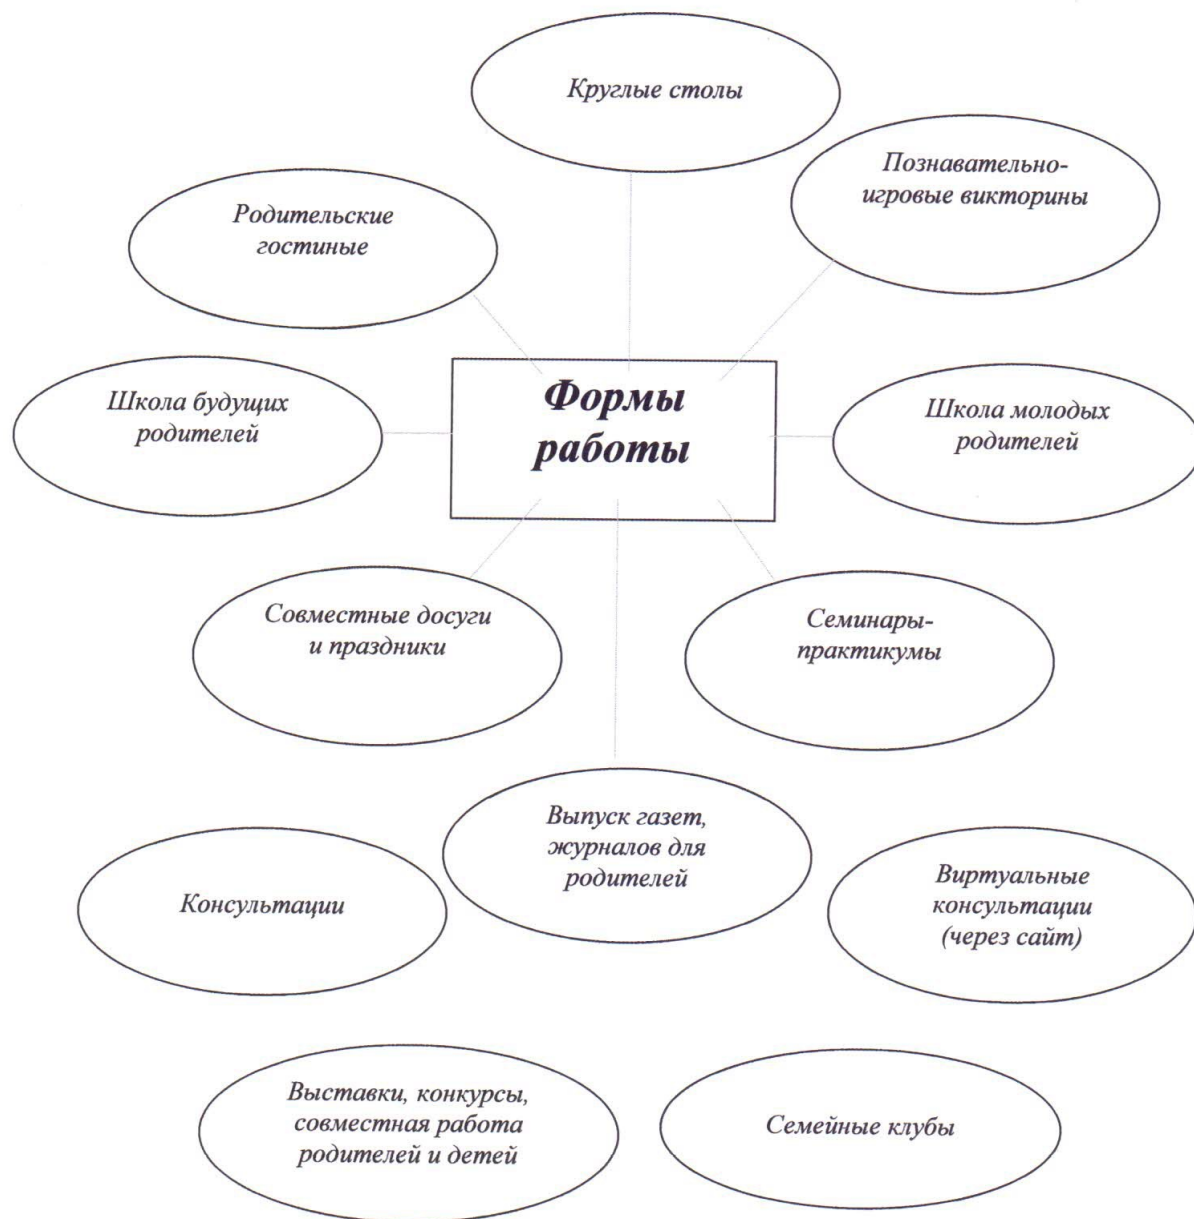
Круглые столы

Познавательно-игровые викторины

Родительские гостиные

Формы работы

Школа будущих родителей

Школа молодых родителей

Совместные досуги и праздники

Семинары-практикумы

Выпуск газет, журналов для родителей

Консультации

Виртуальные консультации (через сайт)

Выставки, конкурсы, совместная работа родителей и детей

Семейные клубы